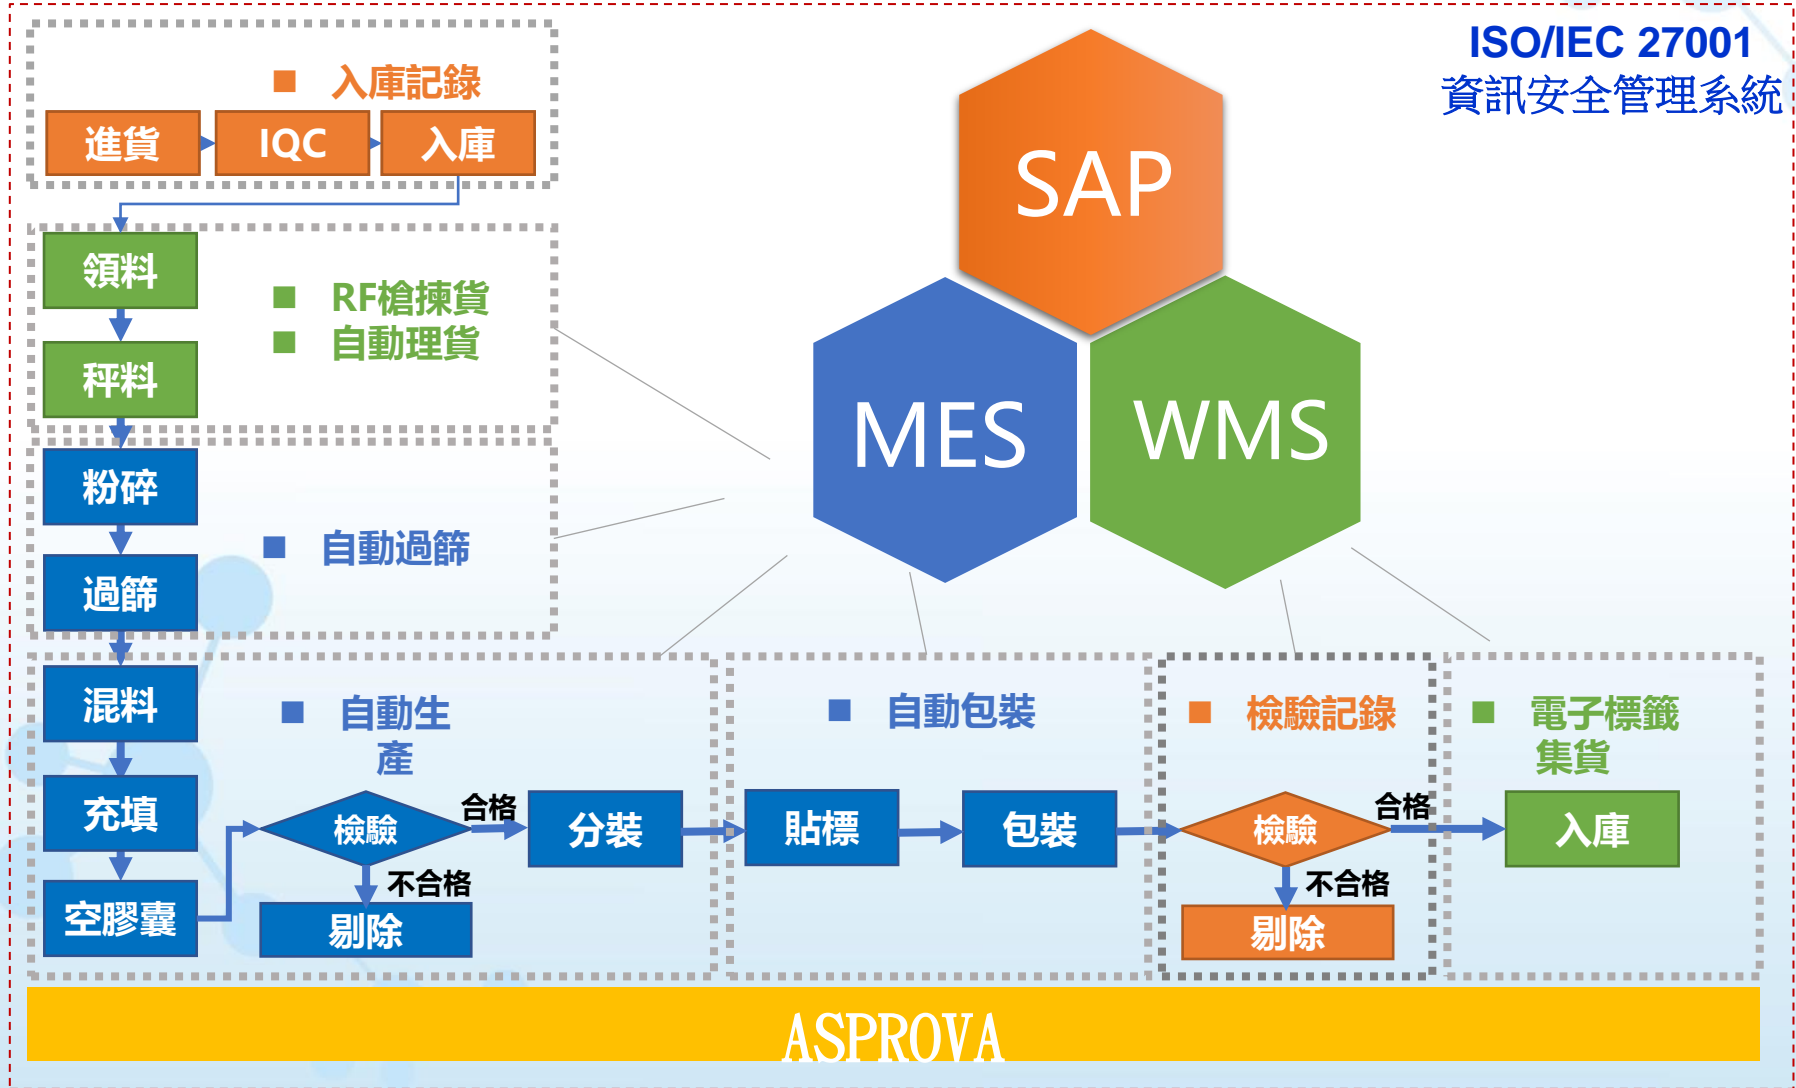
ISO/IEC 27001
資訊安全管理系統

入庫記錄

進貨
IQC
入庫

領料
秤料

RF槍揀貨
自動理貨

粉碎
過篩

自動過篩

SAP
MES
WMS

混料
充填
空膠囊

自動生產

檢驗
合格
不合格
分裝
剔除

自動包裝

貼標
包裝

檢驗記錄

檢驗
合格
不合格
剔除

電子標籤集貨

入庫

ASPROVA